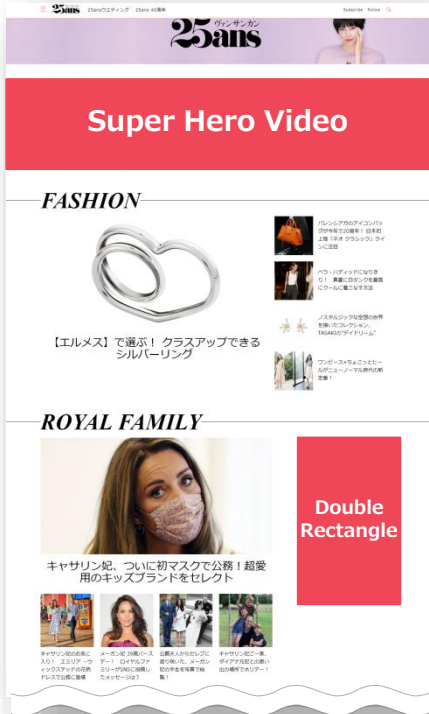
25ans 25ansウエディング 25ans 40周年 Subscribe Follow

ヴァンサンカン
25ans

Super Hero Video

FASHION

【エルメス】で選ぶ！ クラスアップできるシルバーリング

バレンシアガのアイコンバッグが今年で20周年！ 日本初上陸「ネオ クラシック」ラインに注目

ベラ・ハディッドになりきり！ 最新ミニタンクを最高にクールに着こなす方法

ノスタルジックな空想の世界を描いたコレクション、TASAKIの"デイドリーム"

ワンピース×ちょこっとヒールがニューノーマル時代の新定番！

ROYAL FAMILY

キャサリン妃、ついに初マスクで公務！超愛用のキッズブランドをセレクト

Double Rectangle

キャサリン妃のお気に入り！ エミリア・ウィックステッドの花柄ドレスで公務に登場

メーガン妃 39歳バースデー！ ロイヤルファミリーがSNSに投稿したメッセージは？

公爵夫人からセレブに贈り物いた、メーガン妃の学生を写真で振舞！

キャサリン妃ご一家、ダイアナ元妃と火祭い出の場所でホリデー！